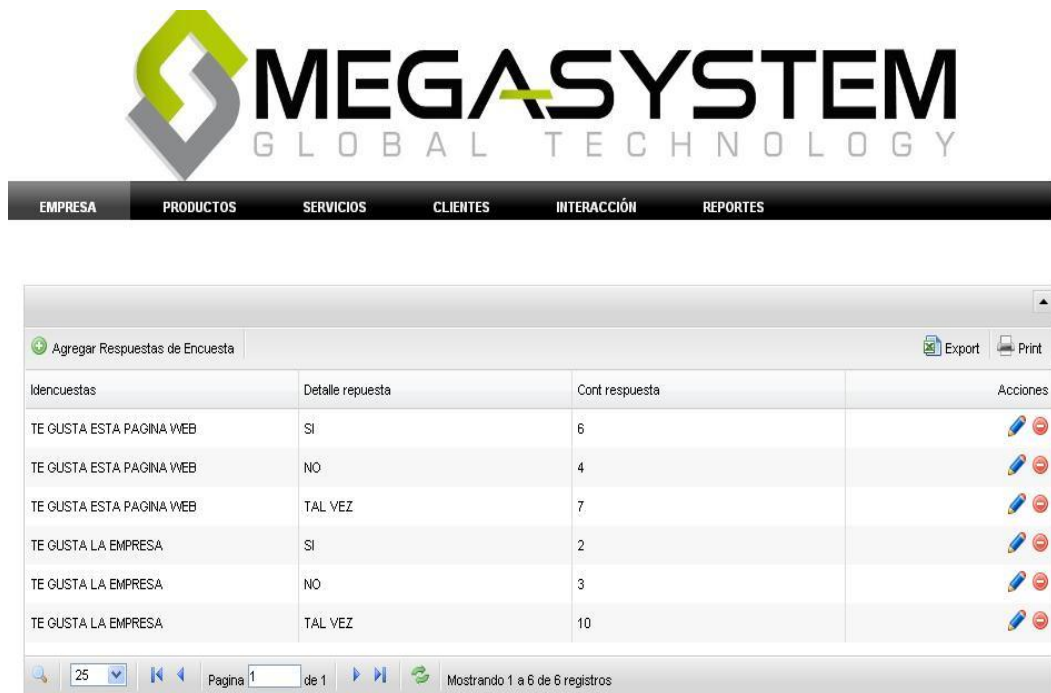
MEGASYSTEM
GLOBAL TECHNOLOGY

EMPRESA PRODUCTOS SERVICIOS CLIENTES INTERACCIÓN REPORTES

Agregar Respuestas de Encuesta

Export Print

| Idencuestas | Detalle repuesta | Cont respuesta | Acciones |
|---|---|---|---|
| TE GUSTA ESTA PAGINA WEB | SI | 6 | |
| TE GUSTA ESTA PAGINA WEB | NO | 4 | |
| TE GUSTA ESTA PAGINA WEB | TAL VEZ | 7 | |
| TE GUSTA LA EMPRESA | SI | 2 | |
| TE GUSTA LA EMPRESA | NO | 3 | |
| TE GUSTA LA EMPRESA | TAL VEZ | 10 | |

25 Pagina 1 de 1 Mostrando 1 a 6 de 6 registros